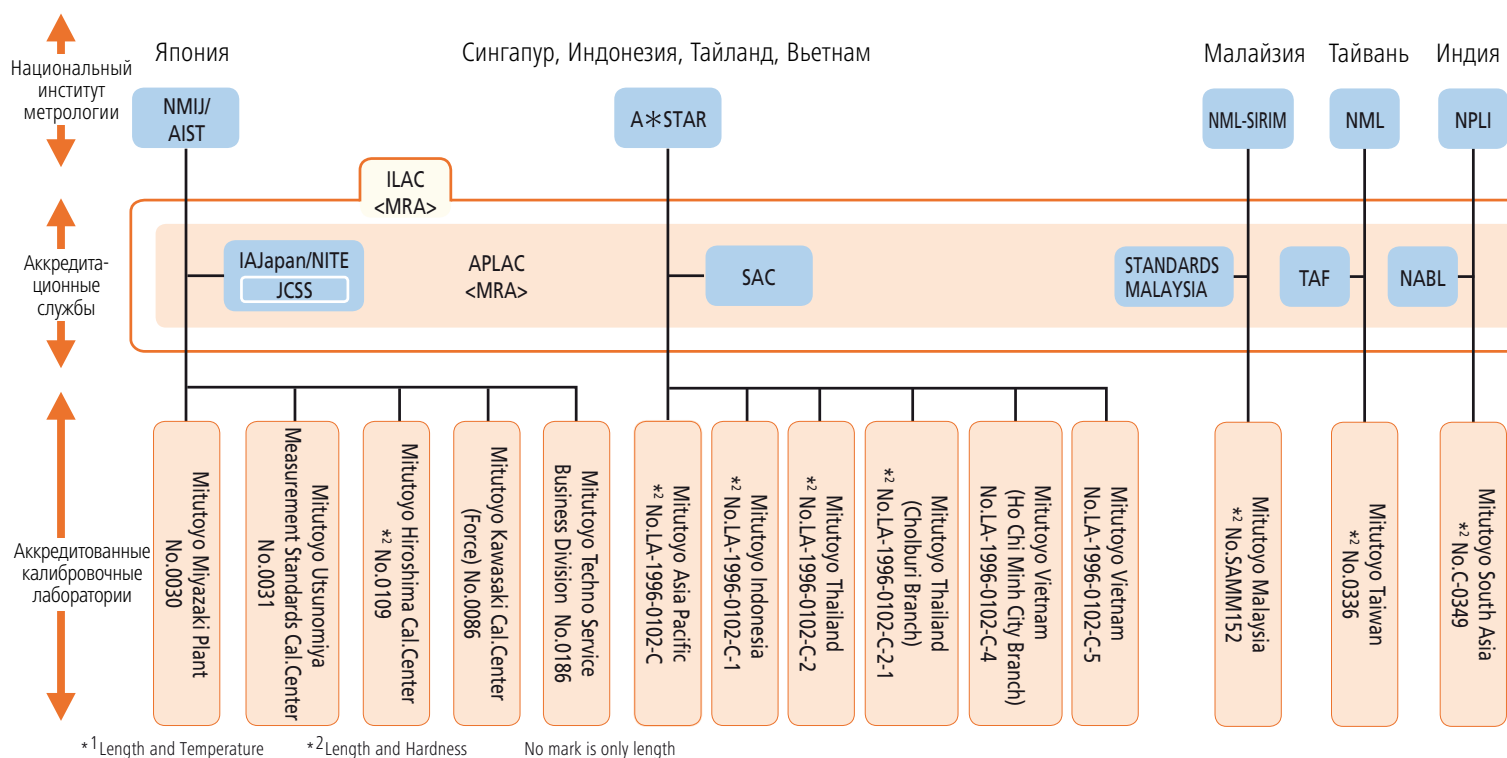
Национальный институт метрологии

Япония

NMIJ/ AIST

Сингапур, Индонезия, Тайланд, Вьетнам

A∗STAR

Малайзия

NML-SIRIM

Тайвань

NML

Индия

NPLI

ILAC <MRA>

Аккредитационные службы

IAJapan/NITE

JCSS

APLAC <MRA>

SAC

STANDARDS MALAYSIA

TAF

NABL

Аккредитованные калибровочные лаборатории

Mitutoyo Miyazaki Plant No.0030

Mitutoyo Utsunomiya Measurement Standards Cal.Center No.0031

Mitutoyo Hiroshima Cal.Center $*^2$ No.0109

Mitutoyo Kawasaki Cal.Center (Force) No.0086

Mitutoyo Techno Service Business Division No.0186

Mitutoyo Asia Pacific $*^2$ No.LA-1996-0102-C

Mitutoyo Indonesia $*^2$ No.LA-1996-0102-C-1

Mitutoyo Thailand $*^2$ No.LA-1996-0102-C-2

Mitutoyo Thailand (Cholburi Branch) $*^2$ No.LA-1996-0102-C-2-1

Mitutoyo Vietnam (Ho Chi Minh City Branch) No.LA-1996-0102-C-4

Mitutoyo Vietnam No.LA-1996-0102-C-5

Mitutoyo Malaysia $*^2$ No.SAMM152

Mitutoyo Taiwan $*^2$ No.0336

Mitutoyo South Asia $*^2$ No.C-0349

$*^1$Length and Temperature $*^2$Length and Hardness No mark is only length